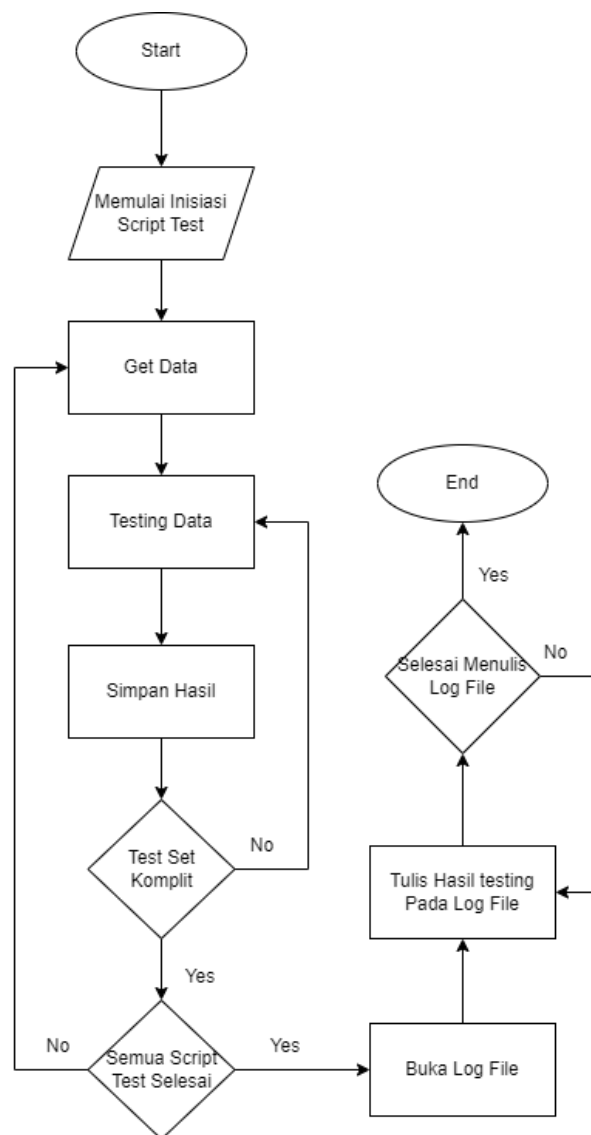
Start

Memulai Inisiasi Script Test

Get Data

Testing Data

Simpan Hasil

Test Set Komplit

No

Yes

No

Semua Script Test Selesai

Yes

Buka Log File

Tulis Hasil testing Pada Log File

Selesai Menulis Log File

No

Yes

End